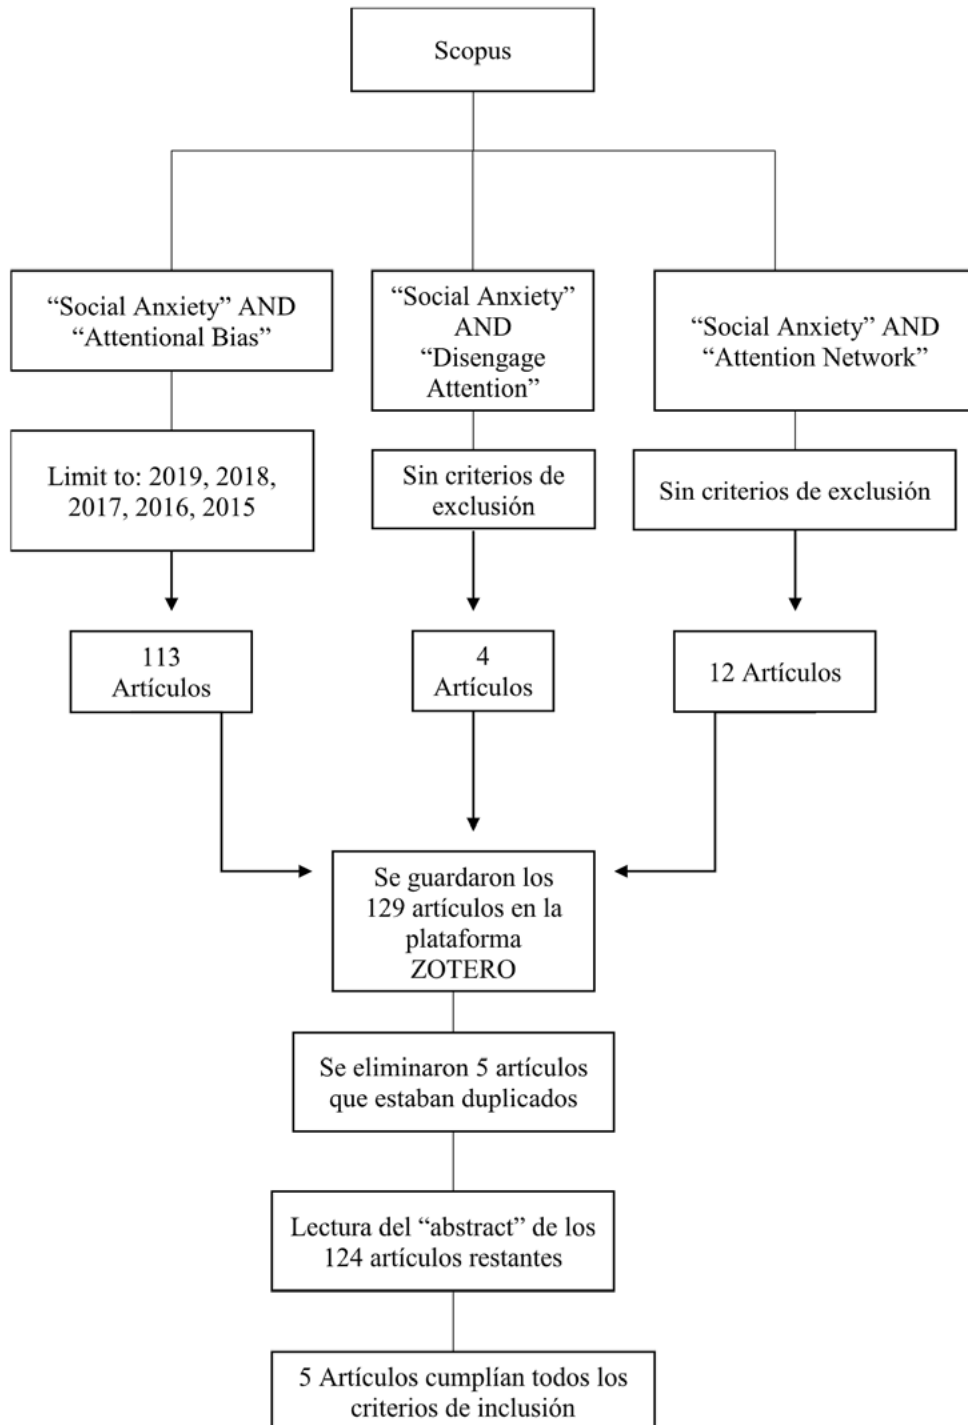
Scopus

“Social Anxiety” AND “Attentional Bias”

“Social Anxiety” AND “Disengage Attention”

“Social Anxiety” AND “Attention Network”

Limit to: 2019, 2018, 2017, 2016, 2015

Sin criterios de exclusión

Sin criterios de exclusión

113 Artículos

4 Artículos

12 Artículos

Se guardaron los 129 artículos en la plataforma ZOTERO

Se eliminaron 5 artículos que estaban duplicados

Lectura del “abstract” de los 124 artículos restantes

5 Artículos cumplían todos los criterios de inclusión